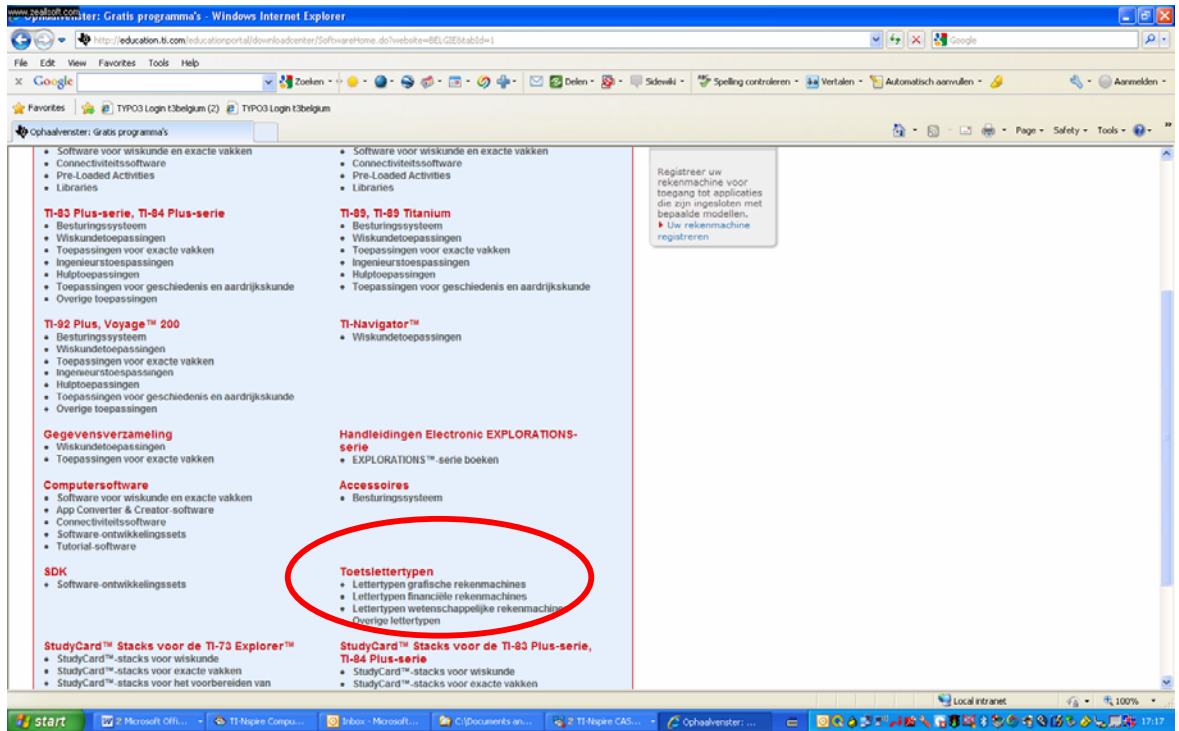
www.zeallsoft.com Ophaalvenster: Gratis programma's - Windows Internet Explorer

http://education.ti.com/educationportal/downloadcenter/SoftwareHome.do?website=BELGIE&tabId=1

Google

File Edit View Favorites Tools Help

Google Zoeken Delen Sidewiki Spelling controleren Vertalen Automatisch aanvullen Aanmelden

Favorites TYPO3 Login t3belgium (2) TYPO3 Login t3belgium

Ophaalvenster: Gratis programma's

Page Safety Tools

- Software voor wiskunde en exacte vakken
- Connectiviteitssoftware
- Pre-Loaded Activities
- Libraries

TI-83 Plus-serie, TI-84 Plus-serie
- Besturingssysteem
- Wiskundetoepassingen
- Toepassingen voor exacte vakken
- Ingenieurstoepassingen
- Hulptoepassingen
- Toepassingen voor geschiedenis en aardrijkskunde
- Overige toepassingen

TI-92 Plus, Voyage™ 200
- Besturingssysteem
- Wiskundetoepassingen
- Toepassingen voor exacte vakken
- Ingenieurstoepassingen
- Hulptoepassingen
- Toepassingen voor geschiedenis en aardrijkskunde
- Overige toepassingen

Gegevensverzameling
- Wiskundetoepassingen
- Toepassingen voor exacte vakken

Computersoftware
- Software voor wiskunde en exacte vakken
- App Converter & Creator-software
- Connectiviteitssoftware
- Software-ontwikkelingssets
- Tutorial-software

SDK
- Software-ontwikkelingssets

StudyCard™ Stacks voor de TI-73 Explorer™
- StudyCard™-stacks voor wiskunde
- StudyCard™-stacks voor exacte vakken
- StudyCard™-stacks voor het voorbereiden van

- Software voor wiskunde en exacte vakken
- Connectiviteitssoftware
- Pre-Loaded Activities
- Libraries

TI-89, TI-89 Titanium
- Besturingssysteem
- Wiskundetoepassingen
- Toepassingen voor exacte vakken
- Ingenieurstoepassingen
- Hulptoepassingen
- Toepassingen voor geschiedenis en aardrijkskunde

TI-Navigator™
- Wiskundetoepassingen

Handleidingen Electronic EXPLORATIONS-serie
- EXPLORATIONS™-serie boeken

Accessoires
- Besturingssysteem

Toetslettertypen
- Lettertypen grafische rekenmachines
- Lettertypen financiële rekenmachines
- Lettertypen wetenschappelijke rekenmachines
- Overige lettertypen

StudyCard™ Stacks voor de TI-83 Plus-serie, TI-84 Plus-serie
- StudyCard™-stacks voor wiskunde
- StudyCard™-stacks voor exacte vakken

Registreer uw rekenmachine voor toegang tot applicaties die zijn ingesloten met bepaalde modellen.
Uw rekenmachine registreren

Local intranet 100%

start 2 Microsoft Offi... TI-Nspire Compu... Inbox - Microsoft... C:\Documents an... 2 TI-Nspire CAS... Ophaalvenster: ... 17:17